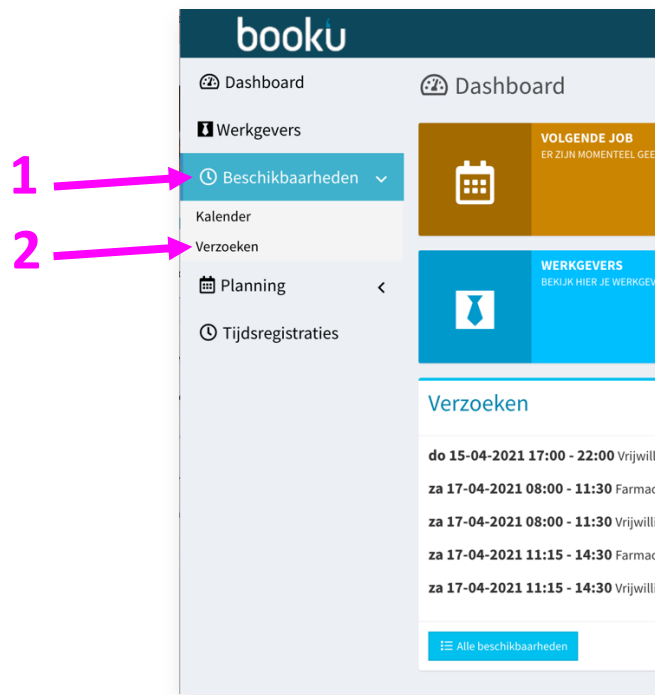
booku

Dashboard

Werkgevers

1

Beschikbaarheden

Kalender

2

Verzoeken

Planning

Tijdsregistraties

Dashboard

VOLGENDE JOB
ER ZIJN MOMENTEEL GEE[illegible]

WERKGEVERS
BEKIJK HIER JE WERKGEV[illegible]

Verzoeken

do 15-04-2021 17:00 - 22:00 Vrijwil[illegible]

za 17-04-2021 08:00 - 11:30 Farmac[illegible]

za 17-04-2021 08:00 - 11:30 Vrijwill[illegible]

za 17-04-2021 11:15 - 14:30 Farmac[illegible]

za 17-04-2021 11:15 - 14:30 Vrijwill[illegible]

Alle beschikbaarheden